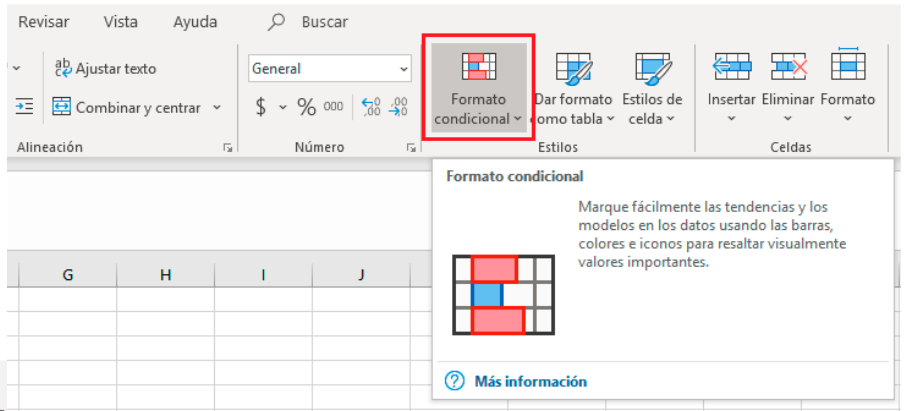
Revisar Vista Ayuda Buscar

Ajustar texto
Combinar y centrar
Alineación

General
$ % 000
Número

Formato condicional
Dar formato como tabla
Estilos de celda
Estilos

Insertar Eliminar Formato
Celdas

G H I J

Formato condicional

Marque fácilmente las tendencias y los modelos en los datos usando las barras, colores e iconos para resaltar visualmente valores importantes.

Más información